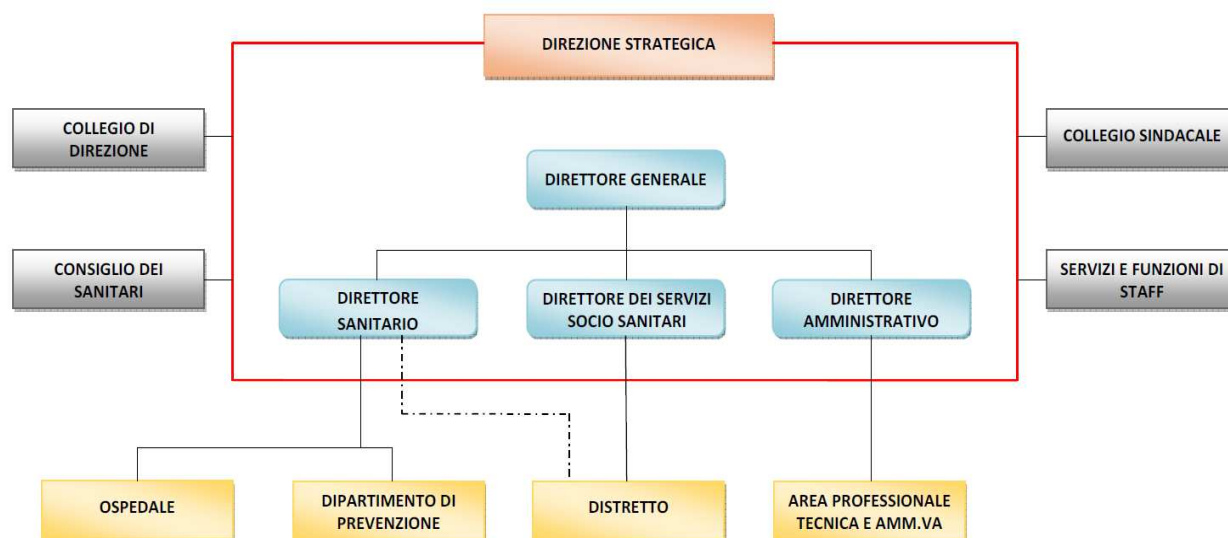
DIREZIONE STRATEGICA

COLLEGIO DI DIREZIONE

COLLEGIO SINDACALE

DIRETTORE GENERALE

CONSIGLIO DEI SANITARI

SERVIZI E FUNZIONI DI STAFF

DIRETTORE SANITARIO

DIRETTORE DEI SERVIZI SOCIO SANITARI

DIRETTORE AMMINISTRATIVO

OSPEDALE

DIPARTIMENTO DI PREVENZIONE

DISTRETTO

AREA PROFESSIONALE TECNICA E AMM.VA